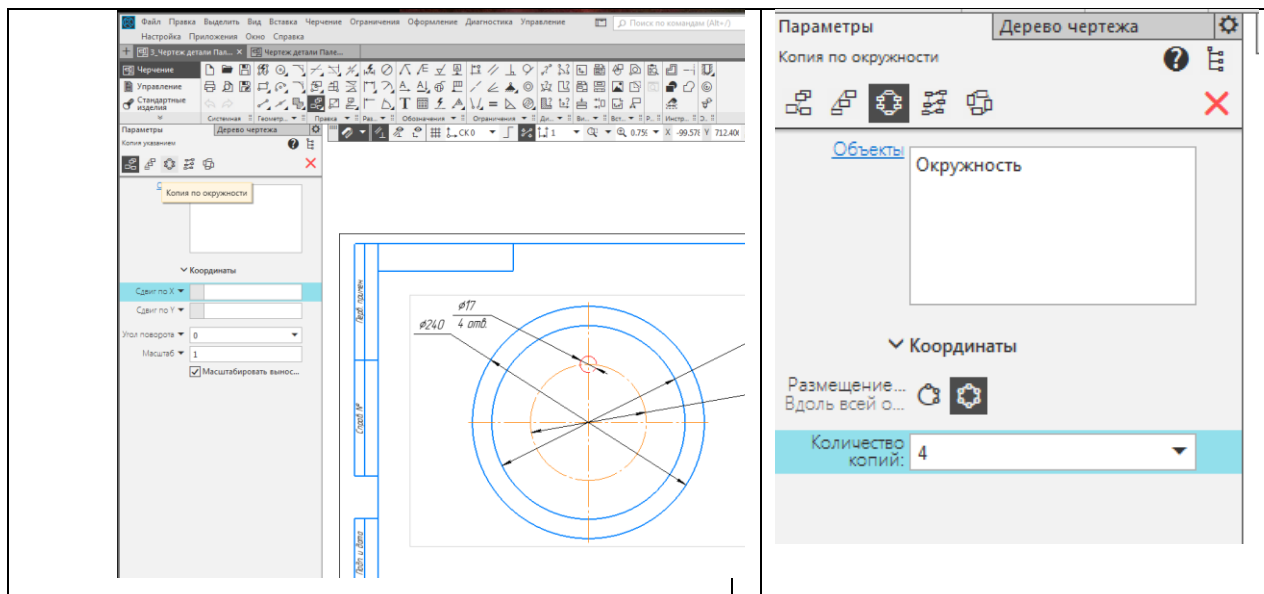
Файл Правка Выделить Вид Вставка Черчение Ограничения Оформление Диагностика Управление
Поиск по командам (Alt+/)
Настройка Приложения Окно Справка

3_Чертеж детали Пал... Чертеж детали Пале...

Черчение
Управление
Стандартные изделия

Системная Геометр... Правка Раз... Обозначения Ограничения Ди... Ви... Вст... Р... Инстр...

СК 0 1 0.75 X -99.57 Y 712.40

Параметры Дерево чертежа
Копия указанием

Копия по окружности

Координаты
Сдвиг по X
Сдвиг по Y
Угол поворота 0
Масштаб 1
Масштабировать вынос...

$\varnothing 17$
4 отв.
$\varnothing 240$

Перв. примен.
Справ. №
Подп. и дата

Параметры
Дерево чертежа
Копия по окружности

Объекты
Окружность

Координаты
Размещение...
Вдоль всей о...
Количество копий: 4